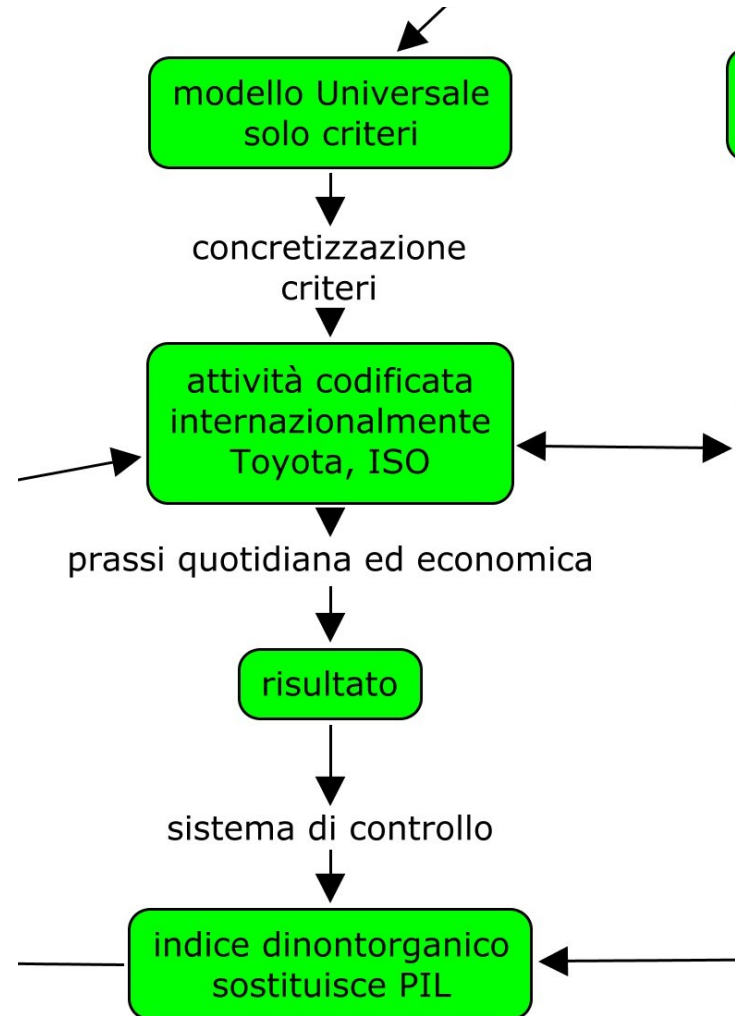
modello Universale solo criteri

concretizzazione criteri

attività codificata internazionalmente Toyota, ISO

prassi quotidiana ed economica

risultato

sistema di controllo

indice dinontorganico sostituisce PIL